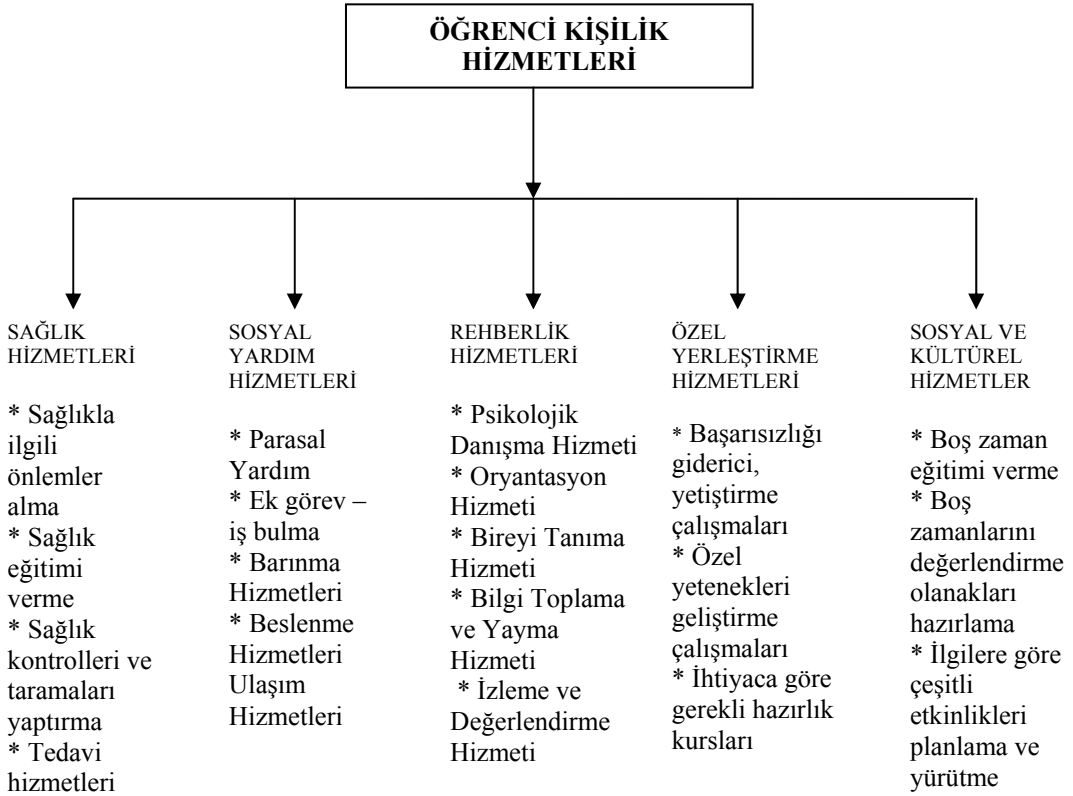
ÖĞRENCİ KİŞİLİK HİZMETLERİ

SAĞLIK HİZMETLERİ

* Sağlıkla ilgili önlemler alma
* Sağlık eğitimi verme
* Sağlık kontrolleri ve taramaları yaptırma
* Tedavi hizmetleri

SOSYAL YARDIM HİZMETLERİ

* Parasal Yardım
* Ek görev – iş bulma
* Barınma Hizmetleri
* Beslenme Hizmetleri Ulaşım Hizmetleri

REHBERLİK HİZMETLERİ

* Psikolojik Danışma Hizmeti
* Oryantasyon Hizmeti
* Bireyi Tanıma Hizmeti
* Bilgi Toplama ve Yayma Hizmeti
* İzleme ve Değerlendirme Hizmeti

ÖZEL YERLEŞTİRME HİZMETLERİ

* Başarısızlığı giderici, yetiştirme çalışmaları
* Özel yetenekleri geliştirme çalışmaları
* İhtiyaca göre gerekli hazırlık kursları

SOSYAL VE KÜLTÜREL HİZMETLER

* Boş zaman eğitimi verme
* Boş zamanlarını değerlendirme olanakları hazırlama
* İlgilere göre çeşitli etkinlikleri planlama ve yürütme